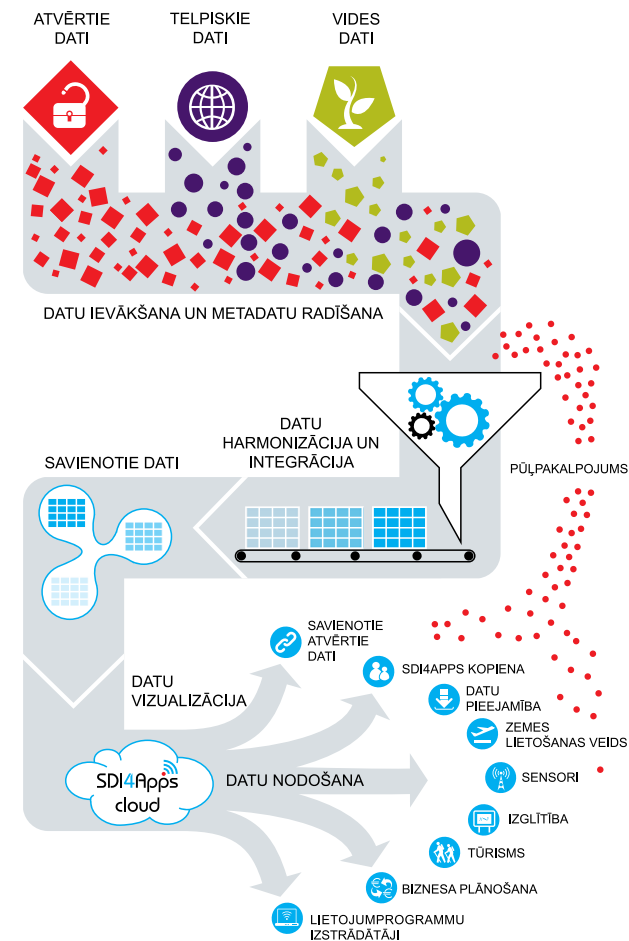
ATVĒRTIE DATI

TELPISKIE DATI

VIDES DATI

DATU IEVĀKŠANA UN METADATU RADĪŠANA

DATU HARMONIZĀCIJA UN INTEGRĀCIJA

SAVIENOTIE DATI

PŪĻPAKALPOJUMS

SAVIENOTIE ATVĒRTIE DATI

SDI4APPS KOPIENA

DATU PIEEJAMĪBA

ZEMES LIETOŠANAS VEIDS

SENSORI

IZGLĪTĪBA

TŪRISMS

BIZNESA PLĀNOŠANA

LIETOJUMPROGRAMMU IZSTRĀDĀTĀJI

DATU VIZUALIZĀCIJA

DATU NODOŠANA

SDI4Apps cloud